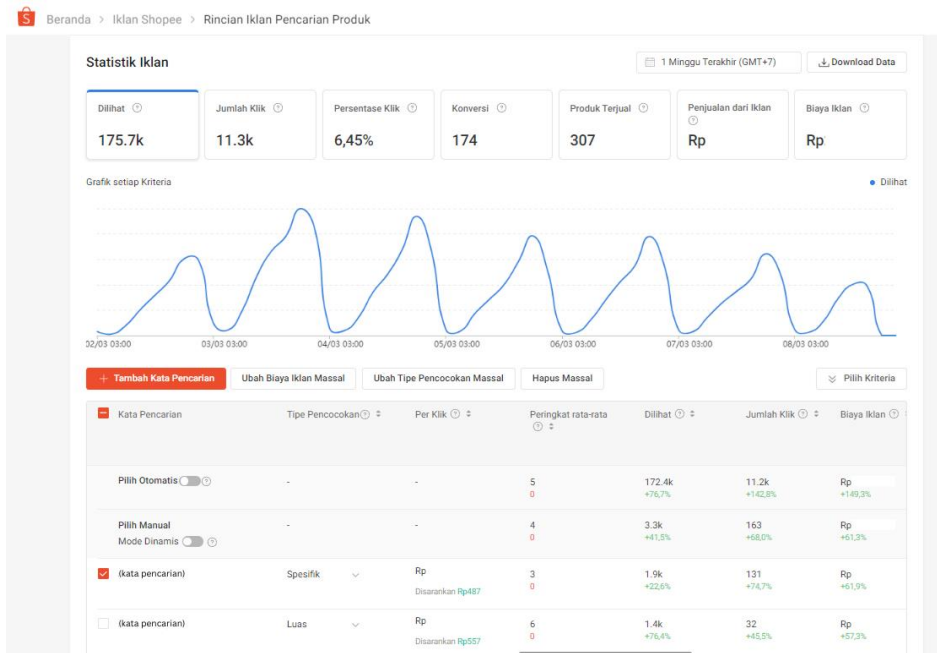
Beranda > Iklan Shopee > Rincian Iklan Pencarian Produk

Statistik Iklan

1 Minggu Terakhir (GMT+7)

Download Data

Dilihat
175.7k

Jumlah Klik
11.3k

Persentase Klik
6,45%

Konversi
174

Produk Terjual
307

Penjualan dari Iklan
Rp

Biaya Iklan
Rp

Grafik setiap Kriteria

Dilihat

02/03 03:00 03/03 03:00 04/03 03:00 05/03 03:00 06/03 03:00 07/03 03:00 08/03 03:00

+ Tambah Kata Pencarian

Ubah Biaya Iklan Massal

Ubah Tipe Pencocokan Massal

Hapus Massal

Pilih Kriteria

| Kata Pencarian | Tipe Pencocokan | Per Klik | Peringkat rata-rata | Dilihat | Jumlah Klik | Biaya Iklan |
|---|---|---|---|---|---|---|
| Pilih Otomatis | - | - | 5 0 | 172.4k +76,7% | 11.2k +142,8% | Rp +149,3% |
| Pilih Manual Mode Dinamis | - | - | 4 0 | 3.3k +41,5% | 163 +68,0% | Rp +61,3% |
| (kata pencarian) | Spesifik | Rp Disarankan Rp487 | 3 0 | 1.9k +22,6% | 131 +74,7% | Rp +61,9% |
| (kata pencarian) | Luas | Rp Disarankan Rp557 | 6 0 | 1.4k +76,4% | 32 +45,5% | Rp +57,3% |